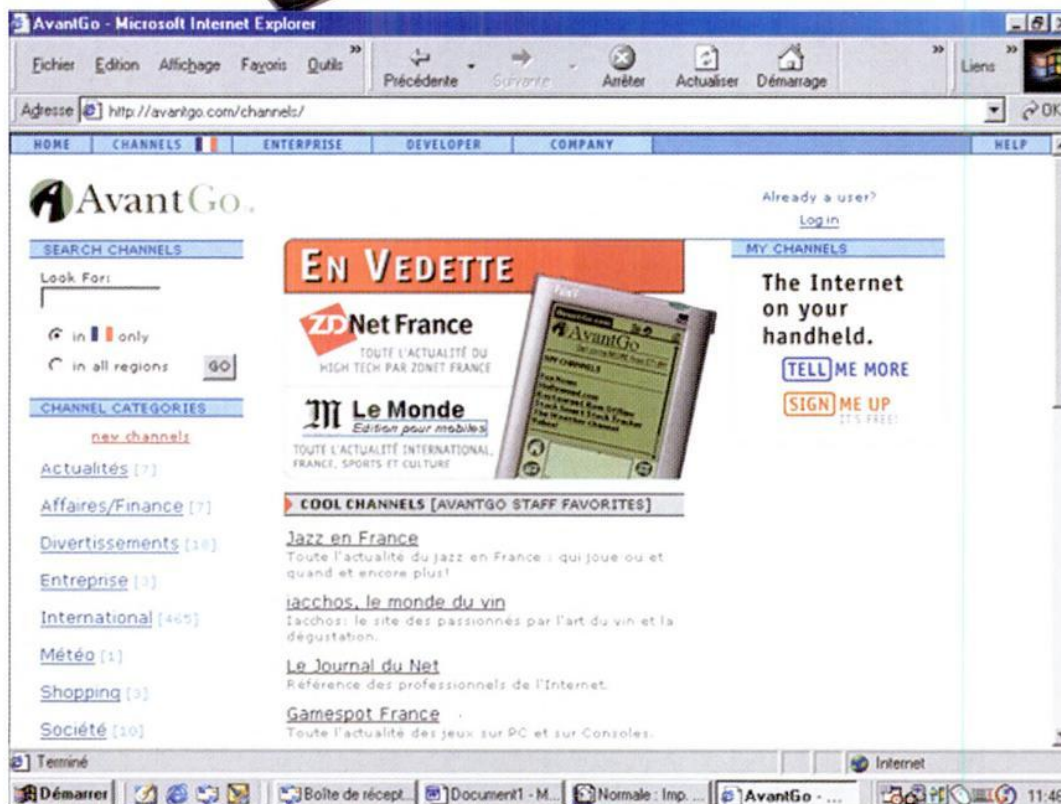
AvantGo - Microsoft Internet Explorer

Fichier Edition Affichage Favoris Outils » Précédente Suivante Arrêter Actualiser Démarrage » Liens »

Adresse http://avantgo.com/channels/ OK

HOME | CHANNELS | ENTERPRISE | DEVELOPER | COMPANY | HELP

AvantGo.

SEARCH CHANNELS

Look For:

in only

in all regions GO

CHANNEL CATEGORIES

new channels

Actualités [7]

Affaires/Finance [7]

Divertissements [10]

Entreprise [3]

International [465]

Météo [1]

Shopping [3]

Société [10]

EN VEDETTE

ZDNet France

TOUTE L'ACTUALITÉ DU HIGH TECH PAR ZDNET FRANCE

Le Monde

Edition pour mobiles

TOUTE L'ACTUALITÉ INTERNATIONAL, FRANCE, SPORTS ET CULTURE

COOL CHANNELS [AVANTGO STAFF FAVORITES]

Jazz en France

Toute l'actualité du jazz en France : qui joue où et quand et encore plus!

iacchos, le monde du vin

Iacchos: le site des passionnés par l'art du vin et la dégustation.

Le Journal du Net

Référence des professionnels de l'Internet.

Gamespot France

Toute l'actualité des jeux sur PC et sur Consoles.

Already a user?

Log in

MY CHANNELS

The Internet on your handheld.

TELL ME MORE

SIGN ME UP

IT'S FREE!

Terminé

Internet

Démarrer | Boîte de récept... | Document1 - M... | Normale : Imp... | AvantGo - ... | 11:4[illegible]